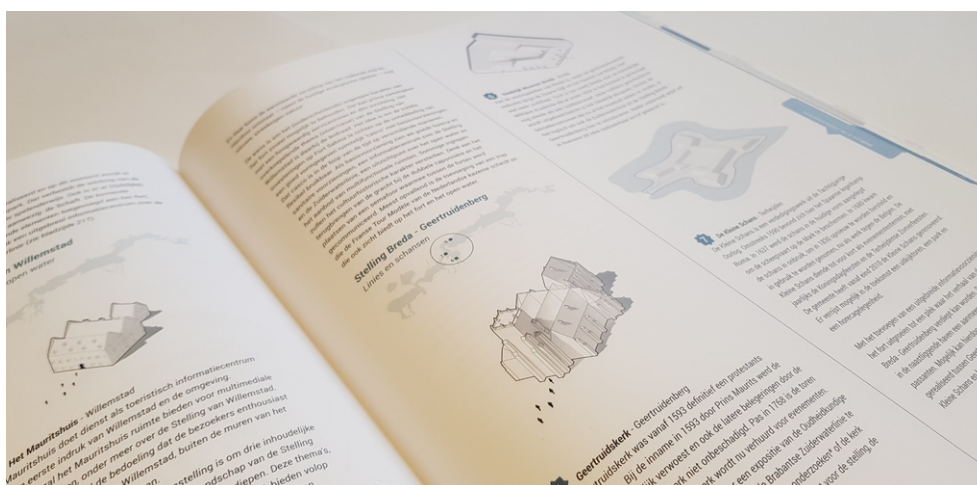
n Willemstad
open water

Het Mauritshuis - Willemstad
Mauritshuis doet dienst als toeristisch informatiecentrum
eerste indruk van Willemstad en de omgeving.
al het Mauritshuis ruimte bieden voor multimediale
, onder meer over de Stelling van Willemstad
bedoeling dat de bezoekers enthousiast
Willemstad, buiten de muren van het

Stelling is om drie inhoudelijke
dschap van de Stelling
iepen. Deze thema's
bieden volop

de oude fortificaties vanuit de lucht en biedt ruimte voor het open water.

Stelling Breda - Geertruidenberg
Linies en schansen

Geertruidskerk - Geertruidenberg
Geertruidskerk was vanaf 1593 definitief een protestants
Bij de inname in 1593 door Prins Maurits werd de
kerk verwoest en ook de latere belegeringen door de
kerk niet onbeschadigd. Pas in 1768 is de toren
kerk wordt nu verhuurd voor evenementen
een expositie van de Oudheidkundige
Brabantse Zuiderwaterlinie
onderzoekers" of de kerk
voor de stelling, de

De Kleine Schans - Terheijden

Met het toevoegen van een uitgebreide informatievoorziening
Breda - Geertruidenberg
Kleine Schans en